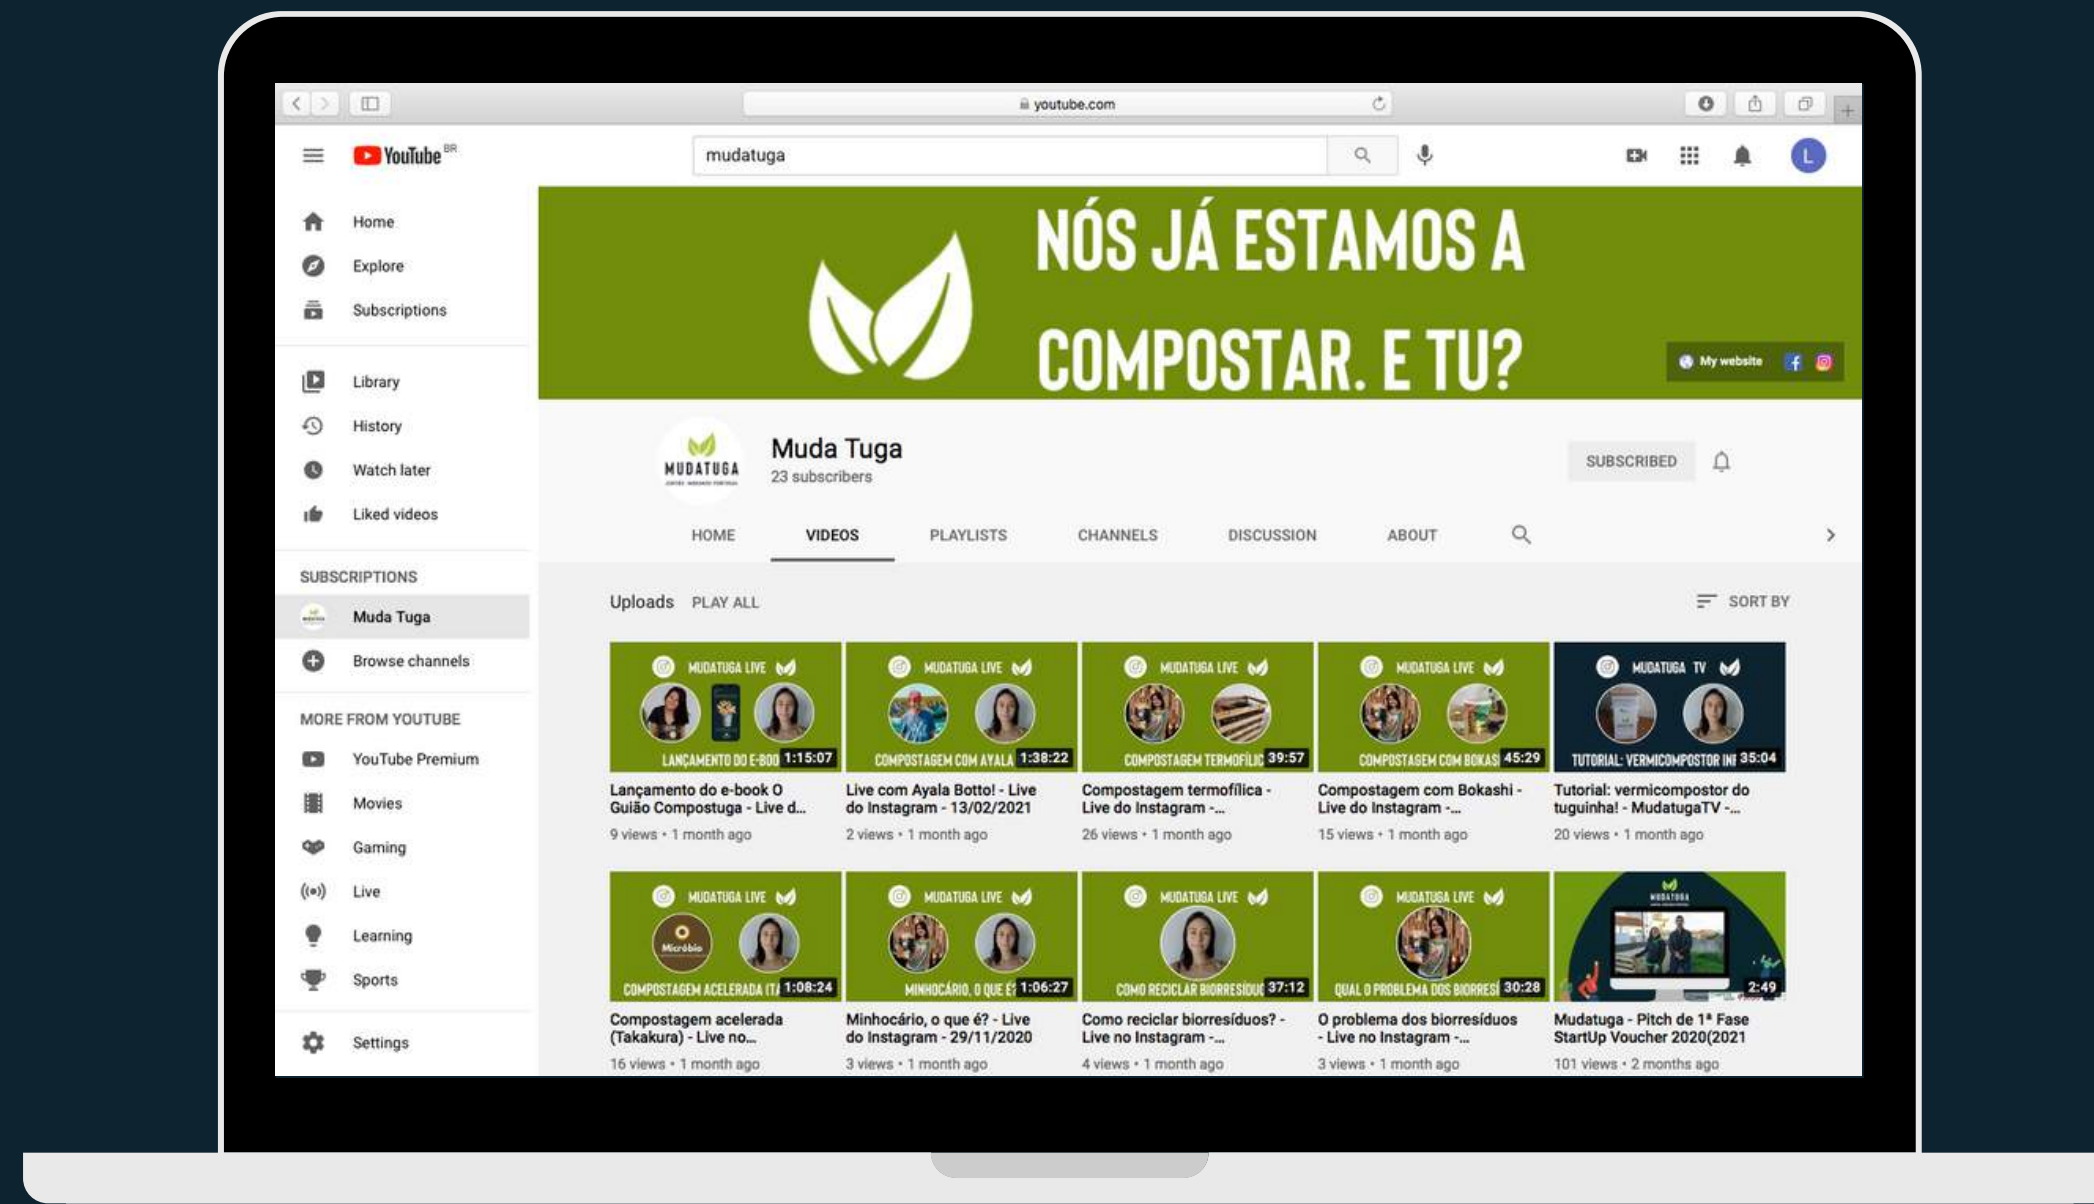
youtube.com

YouTube BR

mudatuga

Home
Explore
Subscriptions
Library
History
Watch later
Liked videos

SUBSCRIPTIONS
Muda Tuga
Browse channels

MORE FROM YOUTUBE
YouTube Premium
Movies
Gaming
Live
Learning
Sports
Settings

NÓS JÁ ESTAMOS A COMPOSTAR. E TU?

My website

MUDATUGA

Muda Tuga
23 subscribers

SUBSCRIBED

HOME VIDEOS PLAYLISTS CHANNELS DISCUSSION ABOUT

Uploads PLAY ALL

SORT BY

MUDATUGA LIVE
LANÇAMENTO DO E-BOO 1:15:07
Lançamento do e-book O Guião Compostuga - Live d...
9 views • 1 month ago

MUDATUGA LIVE
COMPOSTAGEM COM AYALA 1:38:22
Live com Ayala Botto! - Live do Instagram - 13/02/2021
2 views • 1 month ago

MUDATUGA LIVE
COMPOSTAGEM TERMOFÍLIC 39:57
Compostagem termofílica - Live do Instagram -...
26 views • 1 month ago

MUDATUGA LIVE
COMPOSTAGEM COM BOKASI 45:29
Compostagem com Bokashi - Live do Instagram -...
15 views • 1 month ago

MUDATUGA TV
TUTORIAL: VERMICOMPOSTOR IN 35:04
Tutorial: vermicompostor do tuguinha! - MudatugaTV -...
20 views • 1 month ago

MUDATUGA LIVE
Micróbio
COMPOSTAGEM ACELERADA (T/ 1:08:24
Compostagem acelerada (Takakura) - Live no...
16 views • 1 month ago

MUDATUGA LIVE
MINHOCÁRIO, O QUE É? 1:06:27
Minhocário, o que é? - Live do Instagram - 29/11/2020
3 views • 1 month ago

MUDATUGA LIVE
COMO RECICLAR BIORRESÍDUO 37:12
Como reciclar biorresíduos? - Live no Instagram -...
4 views • 1 month ago

MUDATUGA LIVE
QUAL O PROBLEMA DOS BIORRES 30:28
O problema dos biorresíduos - Live no Instagram -...
3 views • 1 month ago

MUDATUGA
2:49
Mudatuga - Pitch de 1ª Fase StartUp Voucher 2020(2021
101 views • 2 months ago